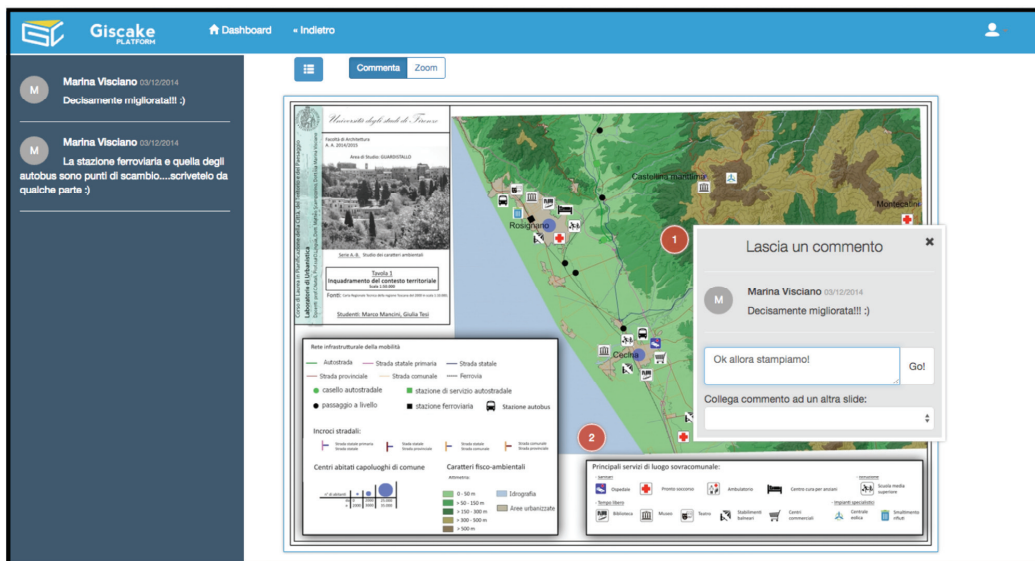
Giscake PLATFORM

Dashboard

« Indietro

M

Marina Visciano 03/12/2014

Decisamente migliorata!!! :)

M

Marina Visciano 03/12/2014

La stazione ferroviaria e quella degli autobus sono punti di scambio....scrivetelo da qualche parte :)

Commenta

Zoom

Università degli studi di Firenze

Facoltà di Architettura
A. A. 2014/2015

Area di Studio: GUARDISTALLO

Serie A.B. Studio dei caratteri ambientali

Tavola 1
Inquadramento del contesto territoriale

Fonti:

Studenti: Marco Mancini, Giulia Tesi

Laboratorio di Urbanistica

Castellina marittima

Montecatini

Rosignano

Cecina

1

2

Rete infrastrutturale della mobilità

Autostrada

Strada statale primaria

Strada statale

Strada provinciale

Strada comunale

Ferrovia

casello autostradale

stazione di servizio autostradale

passaggio a livello

stazione ferroviaria

Stazione autobus

Incroci stradali:

Centri abitati capoluoghi di comune

Caratteri fisico-ambientali

0 - 50 m

> 50 - 150 m

> 150 - 300 m

> 300 - 500 m

> 500 m

Idrografia

Aree urbanizzate

Principali servizi di luogo sovracomunale:

Ospedale

Pronto soccorso

Ambulatorio

Centro cura per anziani

Scuola media superiore

Biblioteca

Museo

Teatro

Stabilimenti balneari

Centri commerciali

Centrale eolica

Smaltimento rifiuti

Lascia un commento

×

M

Marina Visciano 03/12/2014

Decisamente migliorata!!! :)

Ok allora stampiamo!

Go!

Collega commento ad un altra slide: